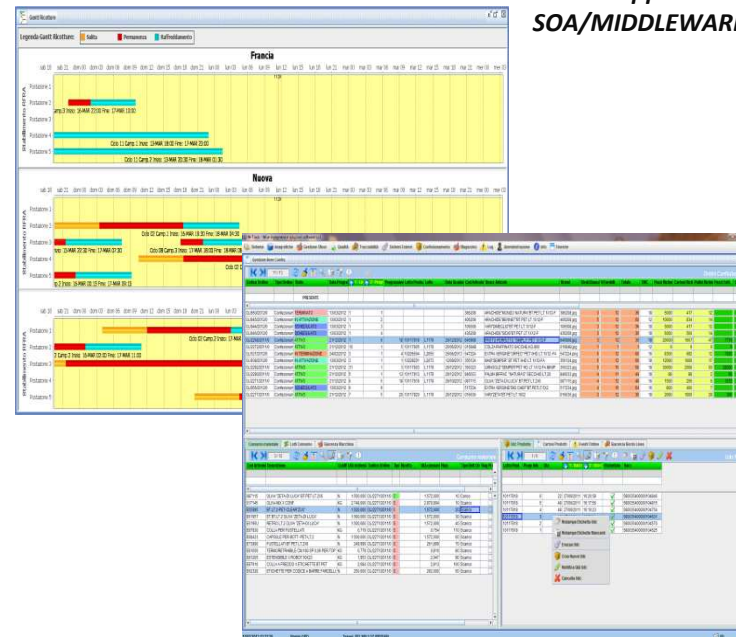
SOA/MIDDLEWARE

Gantt Ricottore

Legenda Gantt Ricottore: Salita Permanenza Raffreddamento

Francia

Postazione 1
Postazione 2
Postazione 3
Postazione 4
Postazione 5

Nuova

Postazione 1
Postazione 2
Postazione 3
Postazione 4
Postazione 5

Postazione 1
Postazione 2
Postazione 3

PRESENTE

CONFERMATO
IN ATTIVAZIONE
SOSPESO
ATTIVO
INTERROMPERE
ATTIVO